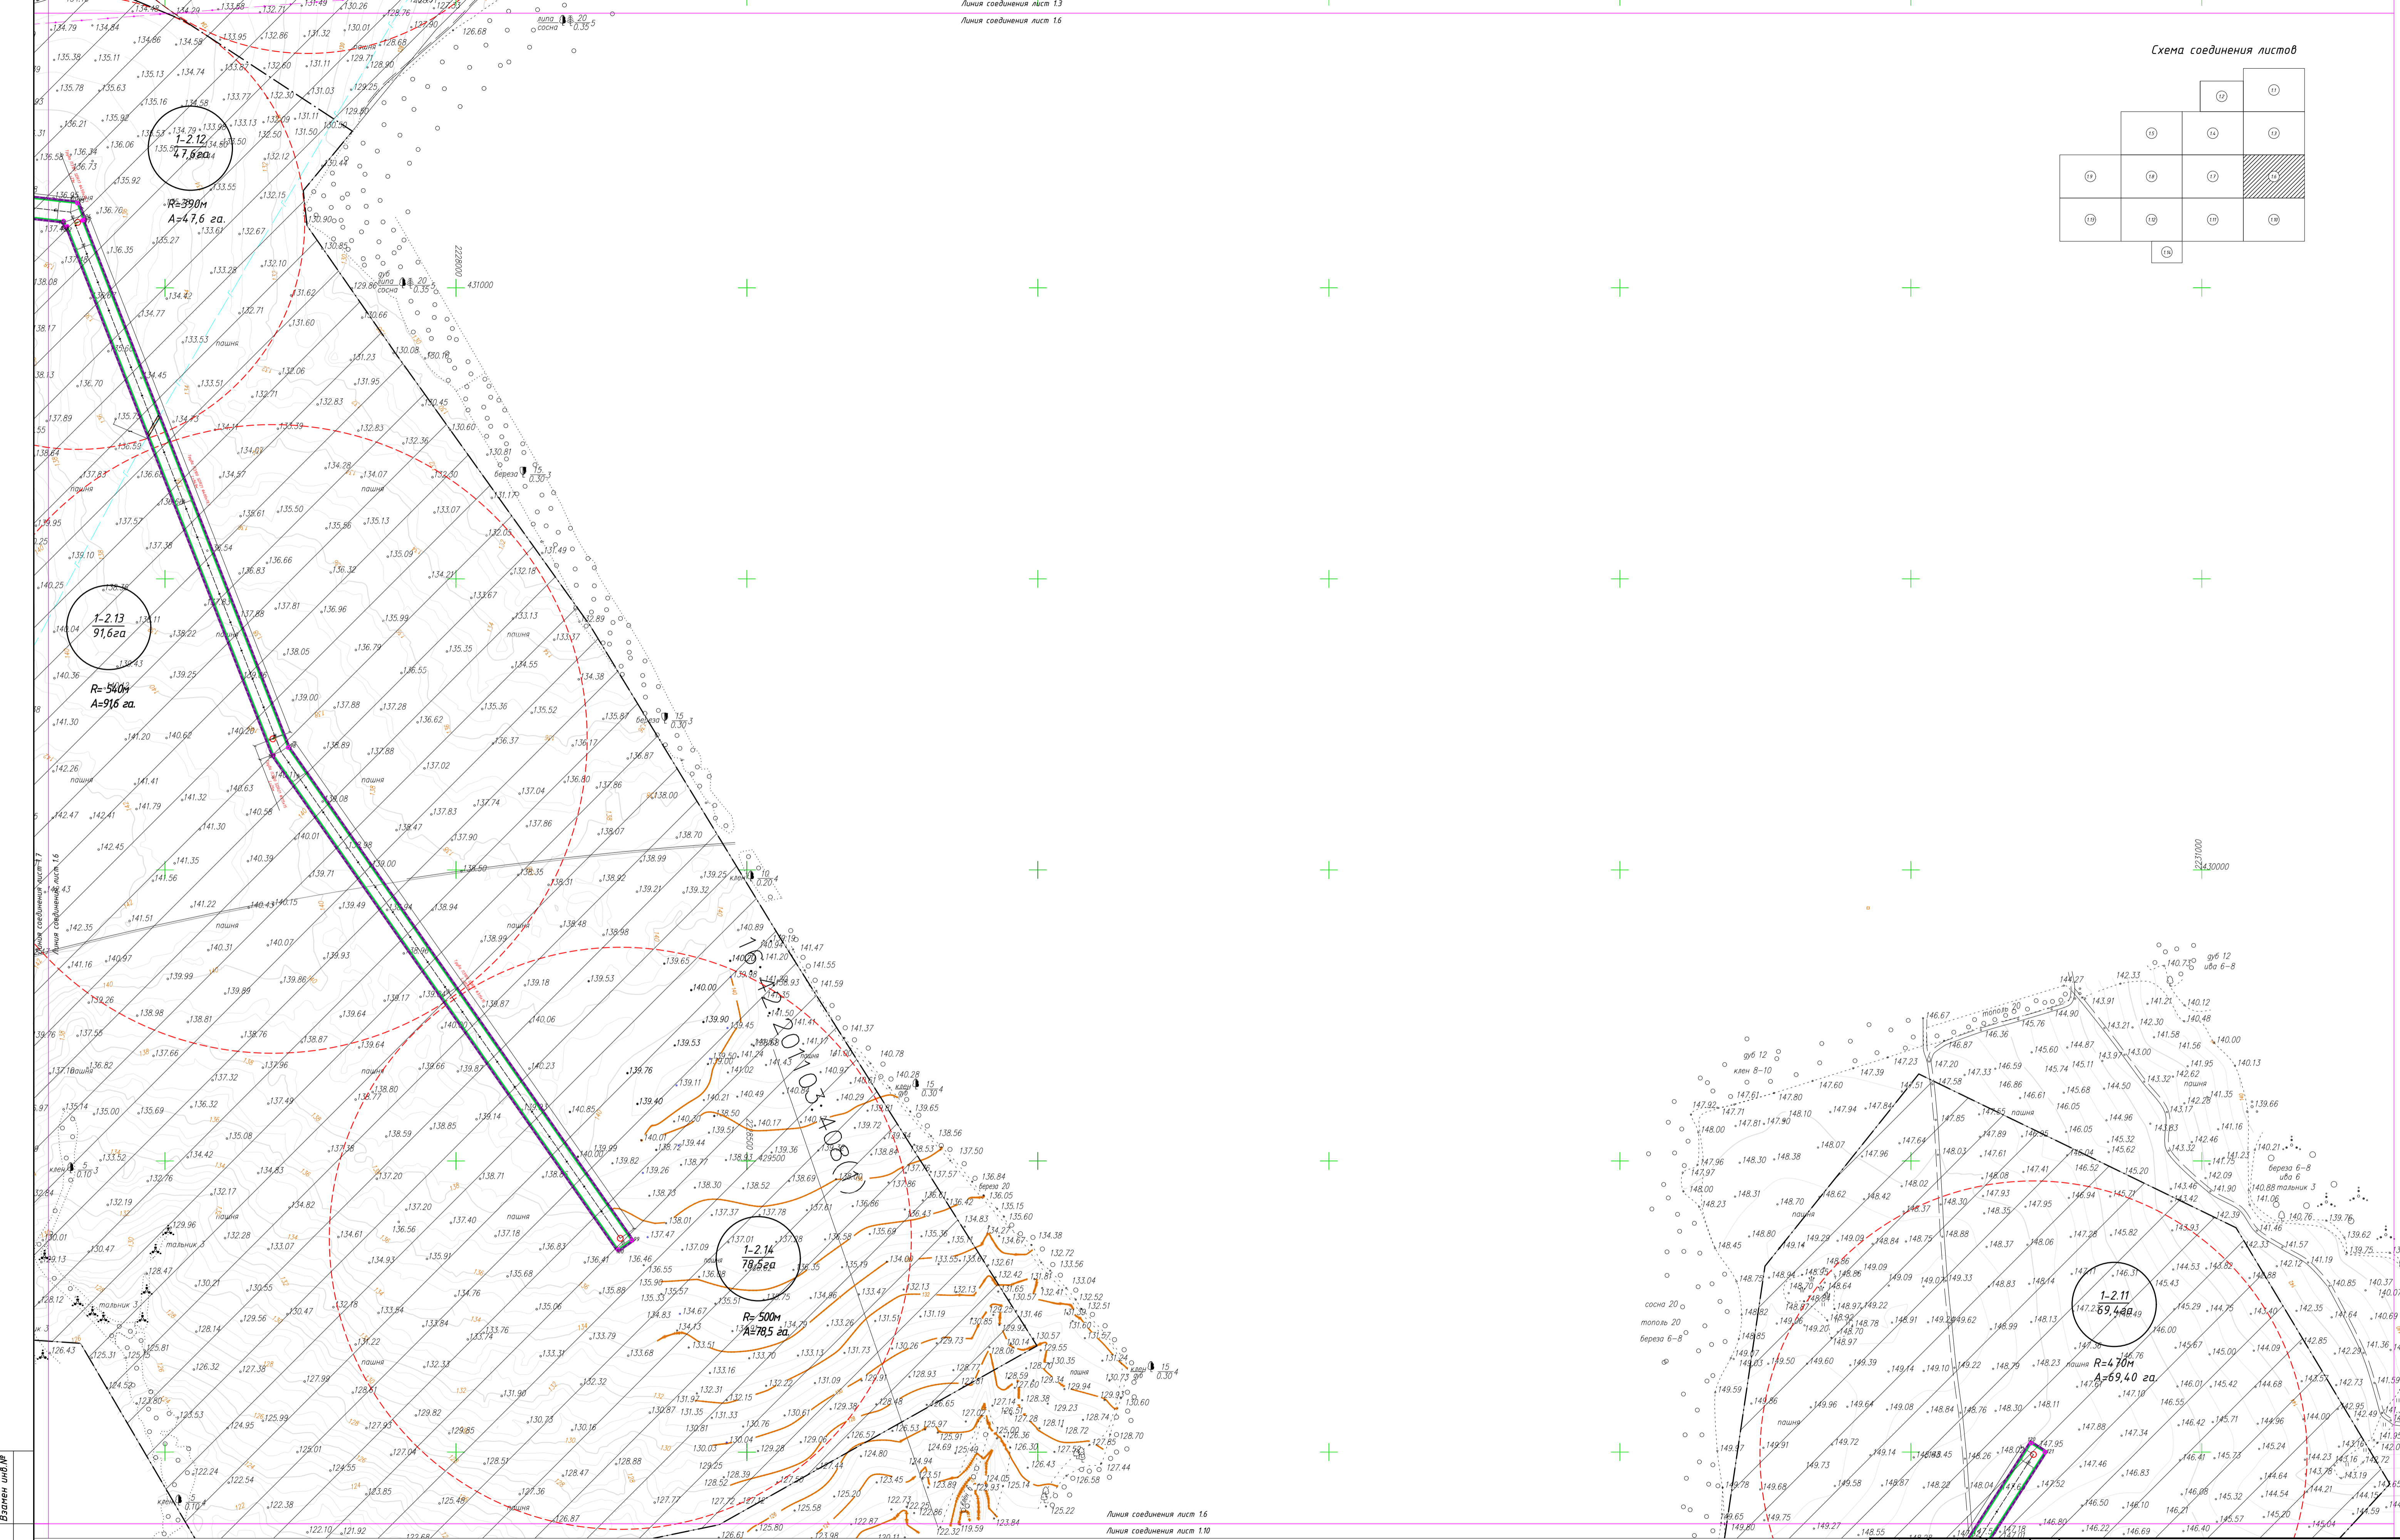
Линия соединения лист 1.3
Линия соединения лист 1.6

Схема соединения листов

1-2.12
47,6га
R=390м
A=47,6 га.

1-2.13
91,6га
R=540м
A=91,6 га.

1-2.14
78,5га
R=500м
A=78,5 га.

1-2.11
69,4га
R=470м
A=69,40 га.

16:12:201103:408(1)

2228000
431000
2231000
430000

пашня
береза
липа
сосна
дуб
клен
тополь
ива
тальник 3

Линия соединения лист 1.6
Линия соединения лист 1.10
Линия соединения лист 1.7
Линия соединения лист 1.6

Взамен инв.№